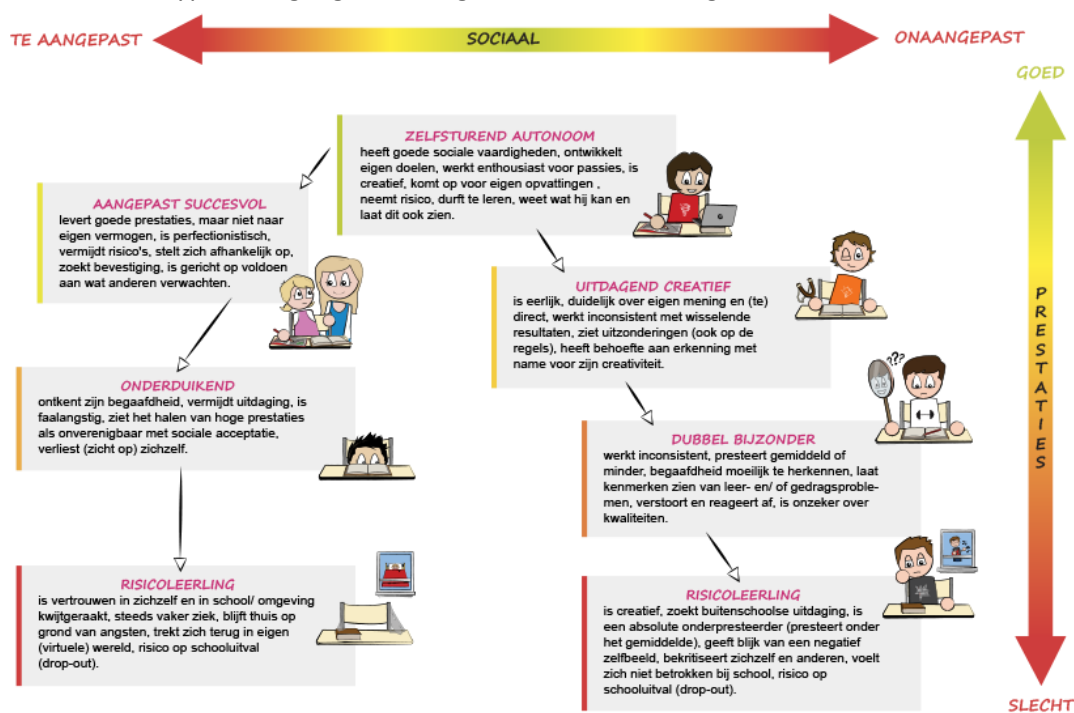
TE AANGEPAST

SOCIAAL

ONAANGEPAST

GOED

PRESTATIES

SLECHT

ZELFSTUREND AUTONOOM
heeft goede sociale vaardigheden, ontwikkelt eigen doelen, werkt enthousiast voor passies, is creatief, komt op voor eigen opvattingen , neemt risico, durft te leren, weet wat hij kan en laat dit ook zien.

AANGEPAST SUCCESVOL
levert goede prestaties, maar niet naar eigen vermogen, is perfectionistisch, vermijdt risico's, stelt zich afhankelijk op, zoekt bevestiging, is gericht op voldoen aan wat anderen verwachten.

UITDAGEND CREATIEF
is eerlijk, duidelijk over eigen mening en (te) direct, werkt inconsistent met wisselende resultaten, ziet uitzonderingen (ook op de regels), heeft behoefte aan erkenning met name voor zijn creativiteit.

ONDERDUIKEND
ontkent zijn begaafdheid, vermijdt uitdaging, is faalangstig, ziet het halen van hoge prestaties als onverenigbaar met sociale acceptatie, verliest (zicht op) zichzelf.

DUBBEL BIJZONDER
werkt inconsistent, presteert gemiddeld of minder, begaafdheid moeilijk te herkennen, laat kenmerken zien van leer- en/ of gedragsproblemen, verstoort en reageert af, is onzeker over kwaliteiten.

RISICOLEERLING
is vertrouwen in zichzelf en in school/ omgeving kwijtgeraakt, steeds vaker ziek, blijft thuis op grond van angsten, trekt zich terug in eigen (virtuele) wereld, risico op schooluitval (drop-out).

RISICOLEERLING
is creatief, zoekt buitenschoolse uitdaging, is een absolute onderpresteerder (presteert onder het gemiddelde), geeft blijk van een negatief zelfbeeld, bekritiseert zichzelf en anderen, voelt zich niet betrokken bij school, risico op schooluitval (drop-out).